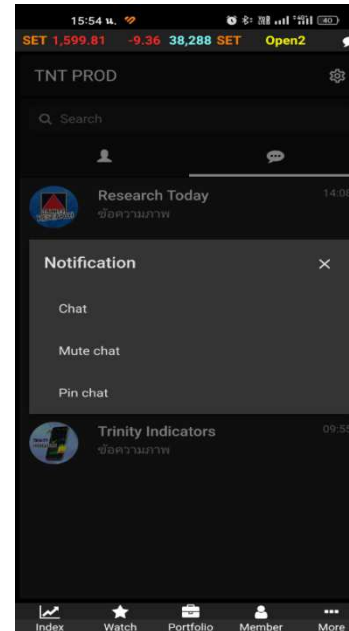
15:54 น.

SET 1,599.81 -9.36 38,288 SET Open2

TNT PROD

Search

Research Today
ข้อความภาพ
14:08

Notification
×

Chat

Mute chat

Pin chat

Trinity Indicators
ข้อความภาพ
09:55

Index Watch Portfolio Member More